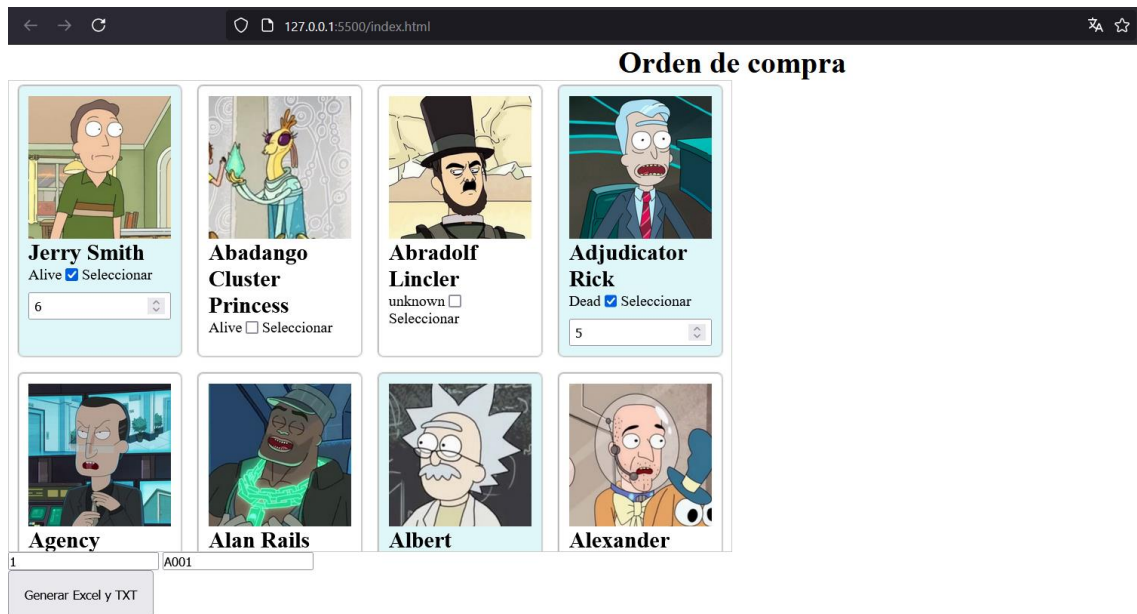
127.0.0.1:5500/index.html

Orden de compra

Jerry Smith
Alive ☑ Seleccionar
6

Abadango Cluster Princess
Alive ☐ Seleccionar

Abradolf Lincler
unknown ☐ Seleccionar

Adjudicator Rick
Dead ☑ Seleccionar
5

Agency

Alan Rails

Albert

Alexander

1
A001

Generar Excel y TXT